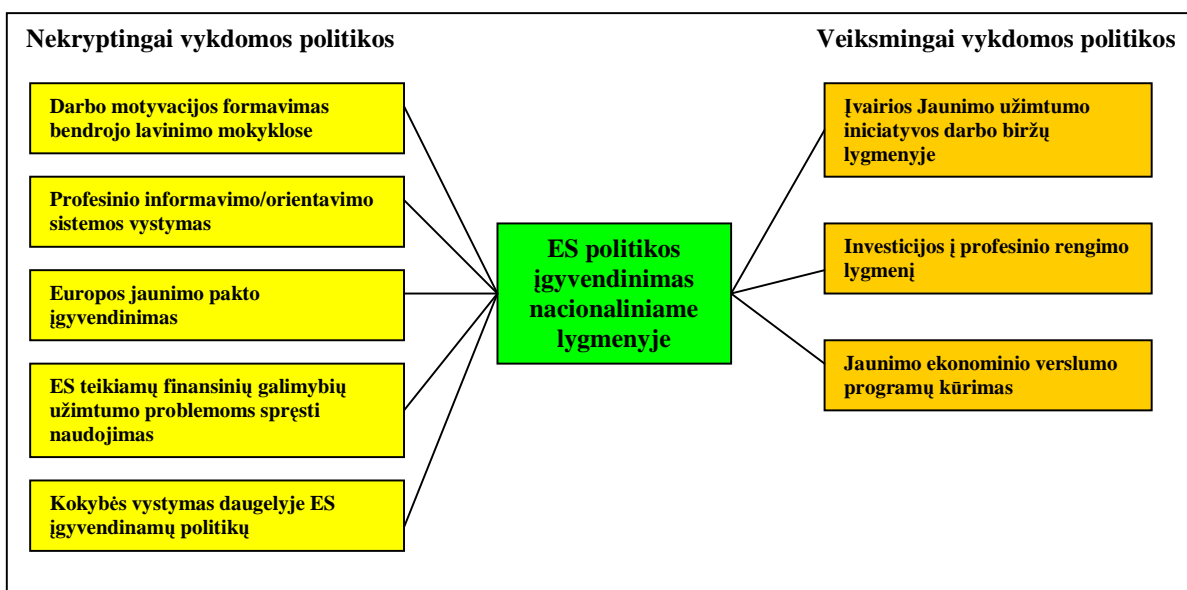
Nekryptingai vykdomos politikos

Veiksmingai vykdomos politikos

Darbo motyvacijos formavimas bendrojo lavinimo mokyklose

Profesinio informavimo/orientavimo sistemos vystymas

Europos jaunimo pakto įgyvendinimas

ES teikiamų finansinių galimybių užimtumo problemoms spręsti naudojimas

Kokybės vystymas daugelyje ES įgyvendinamų politikų

ES politikos įgyvendinimas nacionaliniame lygmenyje

Įvairios Jaunimo užimtumo iniciatyvos darbo biržų lygmenyje

Investicijos į profesinio rengimo lygmenį

Jaunimo ekonominio verslumo programų kūrimas